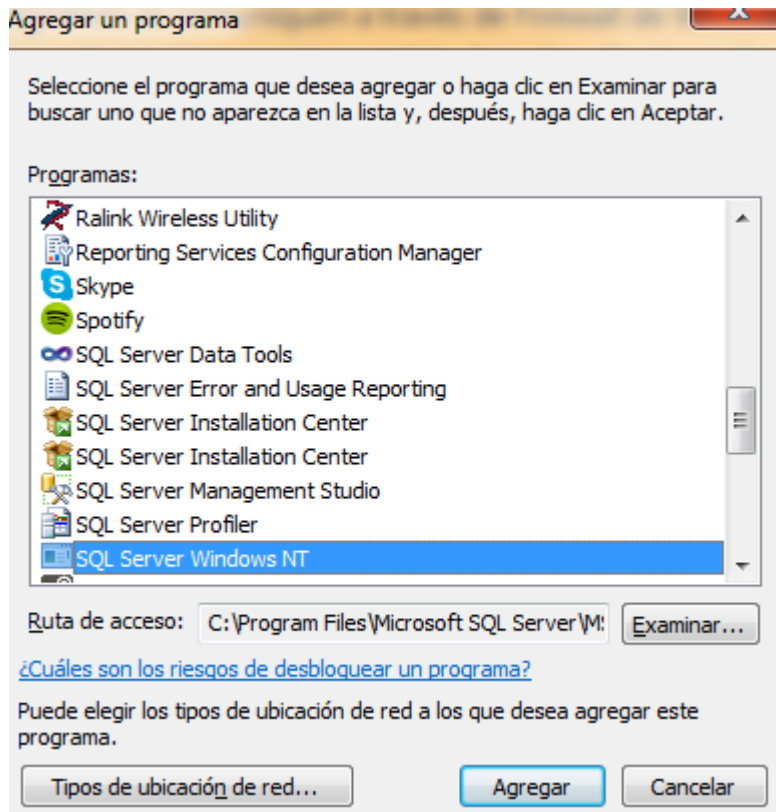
Agregar un programa

Seleccione el programa que desea agregar o haga clic en Examinar para buscar uno que no aparezca en la lista y, después, haga clic en Aceptar.

Programas:

Ralink Wireless Utility
Reporting Services Configuration Manager
Skype
Spotify
SQL Server Data Tools
SQL Server Error and Usage Reporting
SQL Server Installation Center
SQL Server Installation Center
SQL Server Management Studio
SQL Server Profiler
SQL Server Windows NT

Ruta de acceso: C:\Program Files\Microsoft SQL Server\M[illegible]

Examinar...

¿Cuáles son los riesgos de desbloquear un programa?

Puede elegir los tipos de ubicación de red a los que desea agregar este programa.

Tipos de ubicación de red...

Agregar

Cancelar